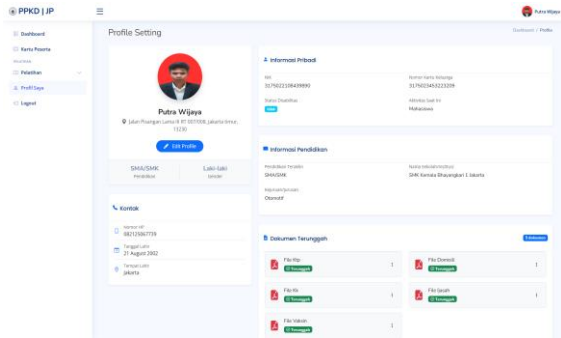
PPKD | JP

Putra Wijaya

Dashboard
Kartu Peserta
Pelatihan
Profil Saya
Logout

Profile Setting

Dashboard / Profile

Putra Wijaya
Jalan Pisangan Lama II RT 007/006, Jakarta timur, 13230
Edit Profile

SMA/SMK
Pendidikan

Laki-laki
Gender

Kontak
Nomor HP
082125867739
Tanggal Lahir
21 August 2002
Tempat Lahir
Jakarta

Informasi Pribadi
NIK
3175022108409890
Nomor Kartu Keluarga
3175023450223209
Status Disabilitas
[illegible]
Aktivitas Saat Ini
Mahasiswa

Informasi Pendidikan
Pendidikan Terakhir
SMA/SMK
Nama Sekolah/Instansi
SMK Kemala Bhayangkari 1 Jakarta
Keyword/Jurusan
Otomotif

Dokumen Terunggah
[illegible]
File Ktp
Terunggah
File Domisili
Terunggah
File Kk
Terunggah
File Ijazah
Terunggah
File Vaksin
Terunggah